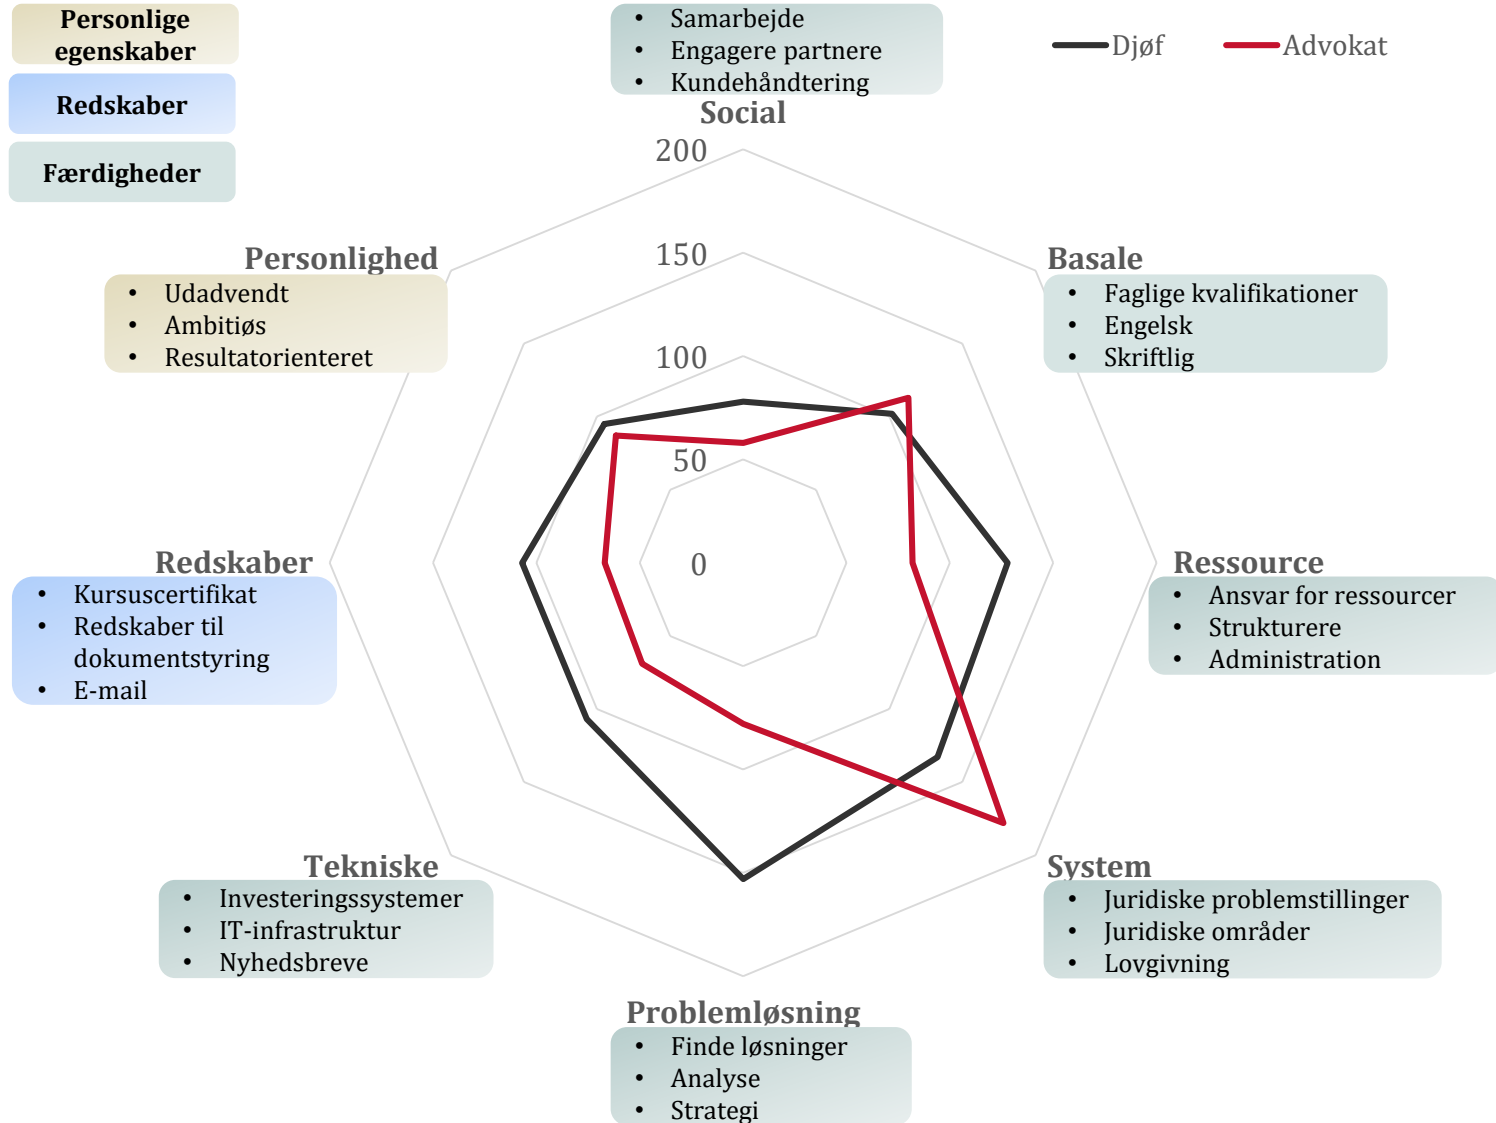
Personlige egenskaber

Redskaber

Færdigheder

- Samarbejde
- Engagere partnere
- Kundehåndtering

Djøf Advokat

Social

200

150

100

50

0

Basale
- Faglige kvalifikationer
- Engelsk
- Skriftlig

Personlighed
- Udadvendt
- Ambitiøs
- Resultatorienteret

Redskaber
- Kursuscertifikat
- Redskaber til dokumentstyring
- E-mail

Ressource
- Ansvar for ressourcer
- Strukturere
- Administration

Tekniske
- Investeringssystemer
- IT-infrastruktur
- Nyhedsbreve

System
- Juridiske problemstillinger
- Juridiske områder
- Lovgivning

Problemløsning
- Finde løsninger
- Analyse
- Strategi